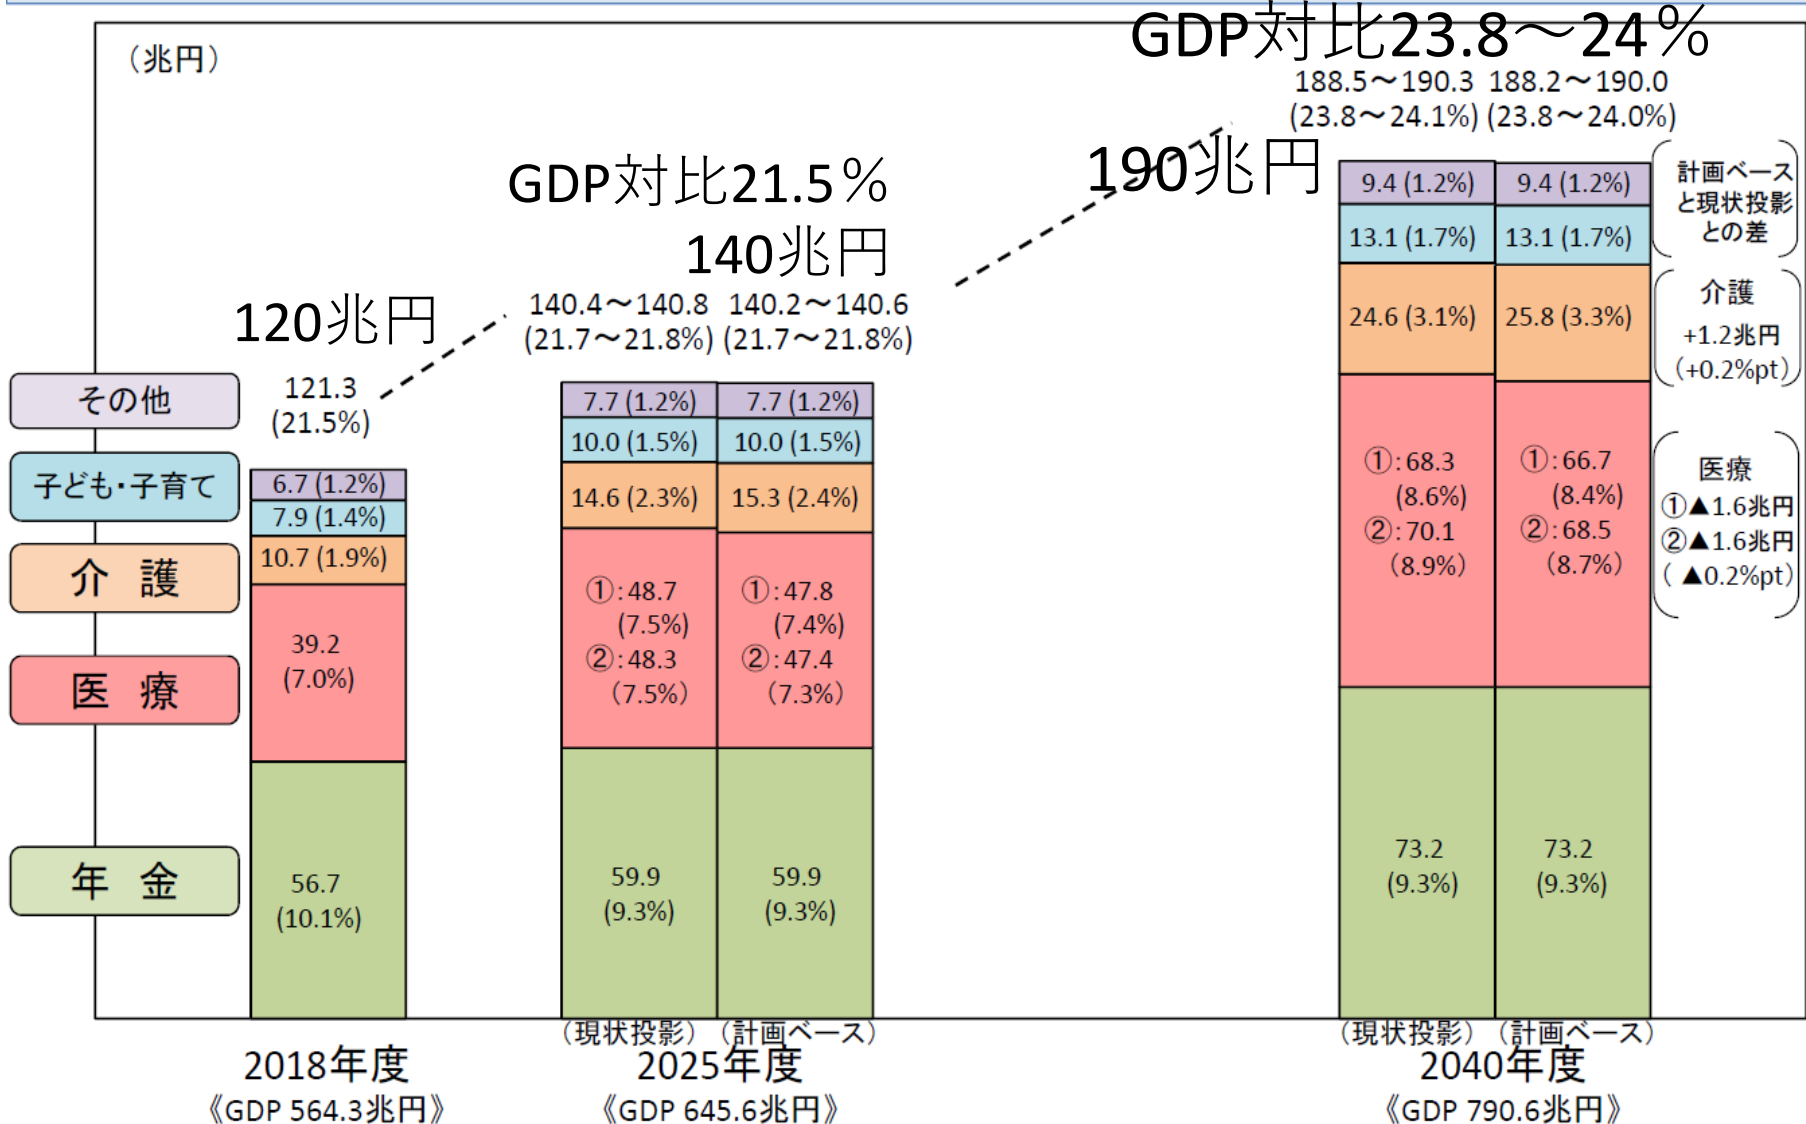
（兆円）

GDP対比23.8～24％

188.5～190.3 188.2～190.0
(23.8～24.1%) (23.8～24.0%)

190兆円

GDP対比21.5％
140兆円

120兆円

140.4～140.8 140.2～140.6
(21.7～21.8%) (21.7～21.8%)

その他
子ども・子育て
介護
医療
年金

121.3
(21.5%)

| 2018年度 |
|---|
| 6.7 (1.2%) |
| 7.9 (1.4%) |
| 10.7 (1.9%) |
| 39.2 (7.0%) |
| 56.7 (10.1%) |

| （現状投影） | （計画ベース） |
|---|---|
| 7.7 (1.2%) | 7.7 (1.2%) |
| 10.0 (1.5%) | 10.0 (1.5%) |
| 14.6 (2.3%) | 15.3 (2.4%) |
| ①:48.7 (7.5%) ②:48.3 (7.5%) | ①:47.8 (7.4%) ②:47.4 (7.3%) |
| 59.9 (9.3%) | 59.9 (9.3%) |

| （現状投影） | （計画ベース） |
|---|---|
| 9.4 (1.2%) | 9.4 (1.2%) |
| 13.1 (1.7%) | 13.1 (1.7%) |
| 24.6 (3.1%) | 25.8 (3.3%) |
| ①:68.3 (8.6%) ②:70.1 (8.9%) | ①:66.7 (8.4%) ②:68.5 (8.7%) |
| 73.2 (9.3%) | 73.2 (9.3%) |

計画ベースと現状投影との差

介護
+1.2兆円
(+0.2%pt)

医療
①▲1.6兆円
②▲1.6兆円
(▲0.2%pt)

2018年度
《GDP 564.3兆円》

2025年度
《GDP 645.6兆円》

2040年度
《GDP 790.6兆円》